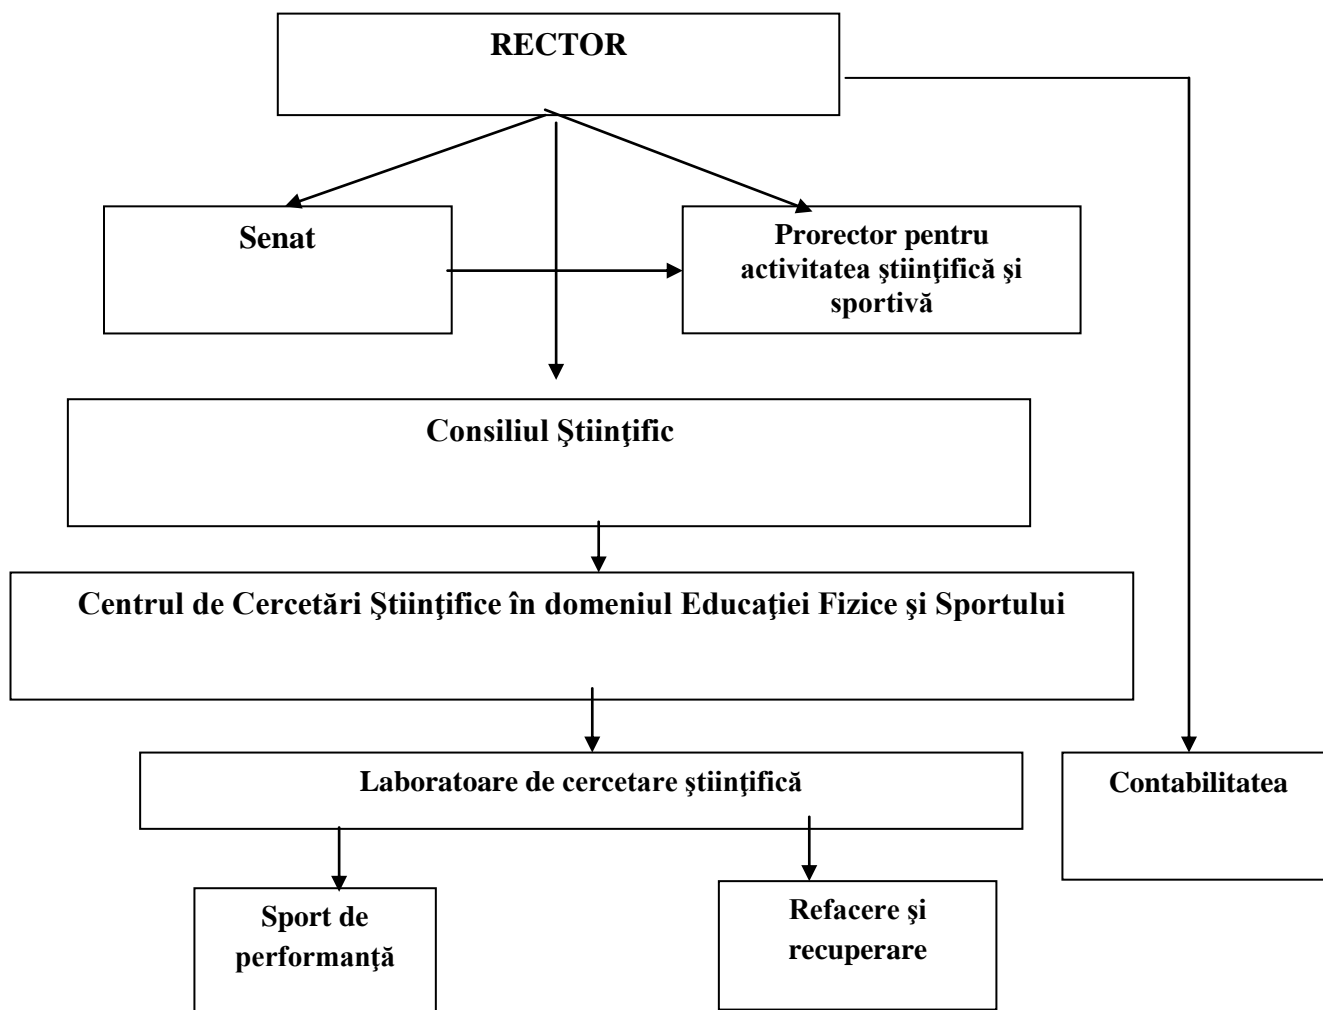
RECTOR

Senat

Prorector pentru activitatea ştiinţifică şi sportivă

Consiliul Ştiinţific

Centrul de Cercetări Ştiinţifice în domeniul Educaţiei Fizice şi Sportului

Laboratoare de cercetare ştiinţifică

Contabilitatea

Sport de performanţă

Refacere şi recuperare